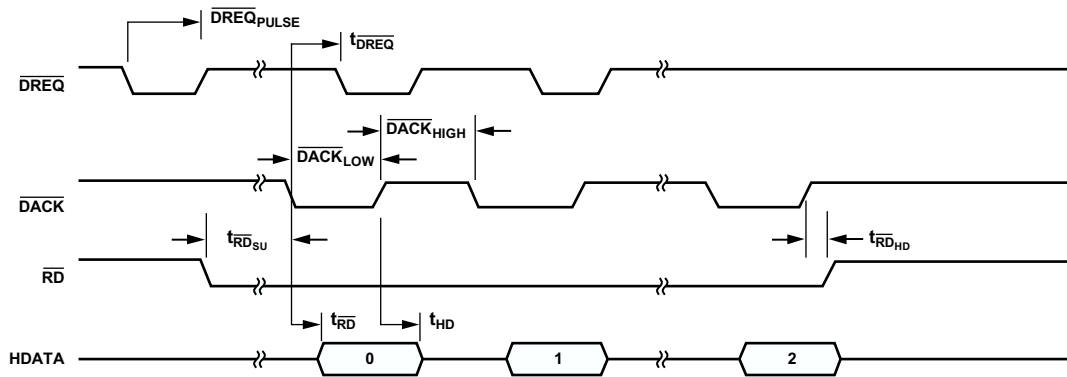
$\overline{DREQ}_{PULSE}$

$t_{\overline{DREQ}}$

$\overline{DREQ}$

$\overline{DACK}_{HIGH}$

$\overline{DACK}_{LOW}$

$\overline{DACK}$

$t_{\overline{RD}_{SU}}$

$t_{\overline{RD}_{HD}}$

$\overline{RD}$

$t_{\overline{RD}}$

$t_{HD}$

HDATA

0

1

2